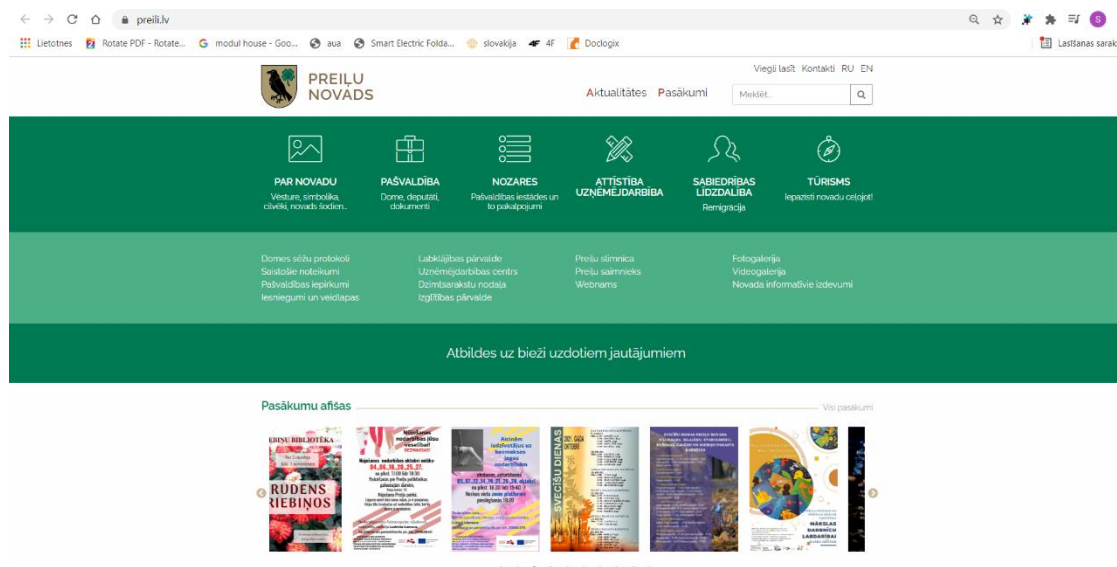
preili.lv

Lietotnes Rotate PDF - Rotate... modul house - Goo... aua Smart Electric Folda... slovakija 4F Doclogix Lasīšanas sarak

PREIĻU NOVADS

Viegli lasīt Kontakti RU EN

Aktualitātes Pasākumi Meklēt...

PAR NOVADU
Vēsture, simbolika, cilvēki, novads šodien...

PAŠVALDĪBA
Dome, deputāti, dokumenti

NOZARES
Pašvaldības iestādes un to pakalpojumi

ATTĪSTĪBA UZŅĒMĒJDARBĪBA

SABIEDRĪBAS LĪDZDALĪBA
Remigrācija

TŪRISMS
Iepazīsti novadu ceļojot!

Domes sēžu protokoli
Saistošie noteikumi
Pašvaldības iepirkumi
Iesniegumi un veidlapas

Labklājības pārvalde
Uzņēmējdarbības centrs
Dzimtsarakstu nodaļa
Izglītības pārvalde

Preiļu slimnīca
Preiļu saimnieks
Webnams

Fotogalerija
Videogalerija
Novada informatīvie izdevumi

Atbildes uz bieži uzdotiem jautājumiem

Pasākumu afišas
Visi pasākumi

RUDENS RIEBIŅOS

SVECĪŠU DIENAS

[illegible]